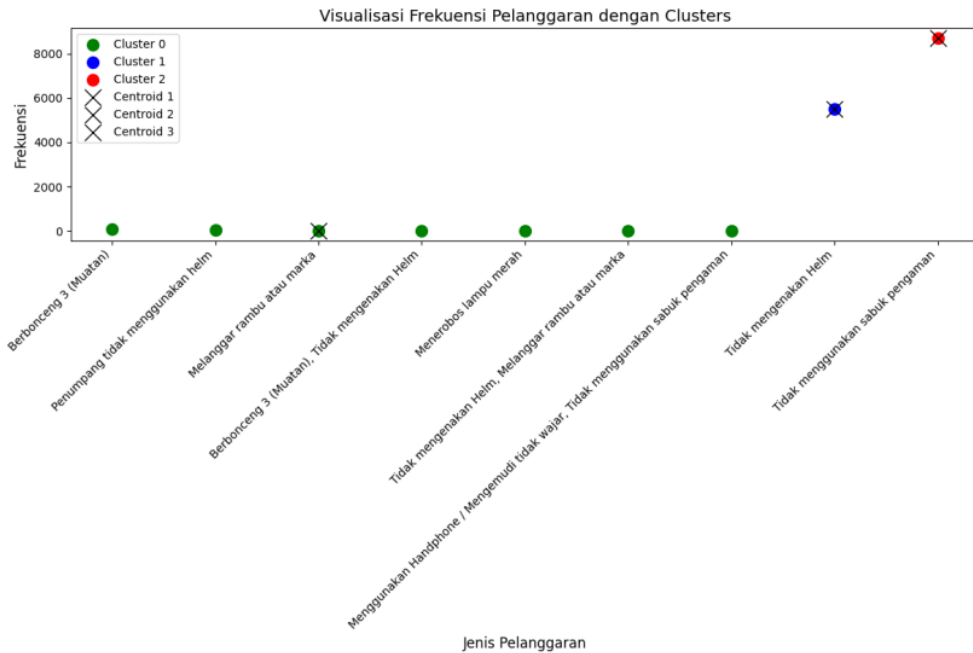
Visualisasi Frekuensi Pelanggaran dengan Clusters

Cluster 0
Cluster 1
Cluster 2
Centroid 1
Centroid 2
Centroid 3

Frekuensi

8000
6000
4000
2000
0

Berbonceng 3 (Muatan)
Penumpang tidak menggunakan helm
Melanggar rambu atau marka
Berbonceng 3 (Muatan), Tidak mengenakan Helm
Menerobos lampu merah
Tidak mengenakan Helm, Melanggar rambu atau marka
Menggunakan Handphone / Mengemudi tidak wajar, Tidak menggunakan sabuk pengaman
Tidak mengenakan Helm
Tidak menggunakan sabuk pengaman

Jenis Pelanggaran